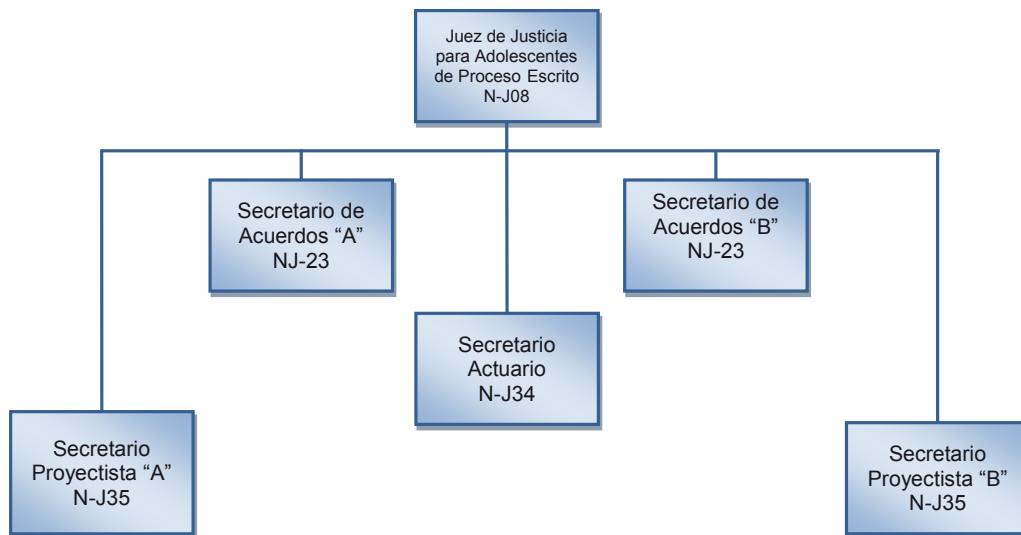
Juez de Justicia para Adolescentes de Proceso Escrito
N-J08

Secretario de Acuerdos “A”
NJ-23

Secretario de Acuerdos “B”
NJ-23

Secretario Actuario
N-J34

Secretario Proyectista “A”
N-J35

Secretario Proyectista “B”
N-J35